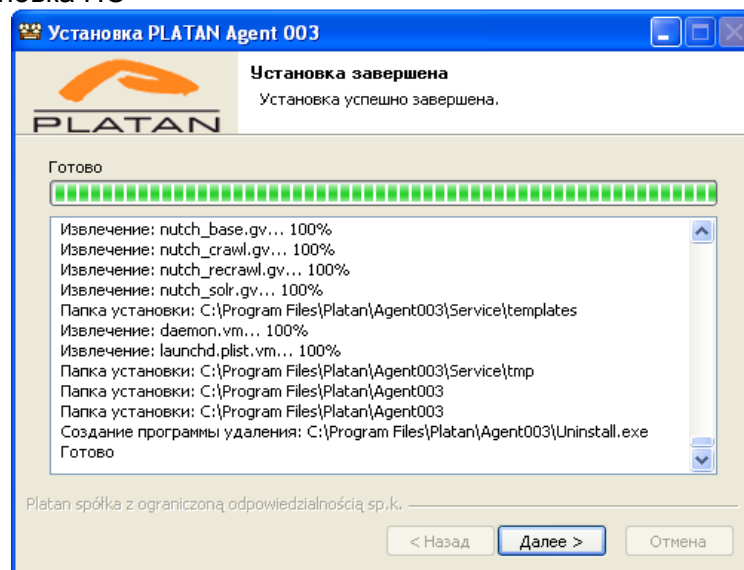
новка ПО

Установка PLATAN Agent 003

PLATAN

Установка завершена
Установка успешно завершена.

Готово

Извлечение: nutch_base.gv... 100%
Извлечение: nutch_crawl.gv... 100%
Извлечение: nutch_recrawl.gv... 100%
Извлечение: nutch_solr.gv... 100%
Папка установки: C:\Program Files\Platan\Agent003\Service\templates
Извлечение: daemon.vm... 100%
Извлечение: launchd.plist.vm... 100%
Папка установки: C:\Program Files\Platan\Agent003\Service\tmp
Папка установки: C:\Program Files\Platan\Agent003
Папка установки: C:\Program Files\Platan\Agent003
Создание программы удаления: C:\Program Files\Platan\Agent003\Uninstall.exe
Готово

Platan spółka z ograniczoną odpowiedzialnością sp.k.

< Назад
Далее >
Отмена